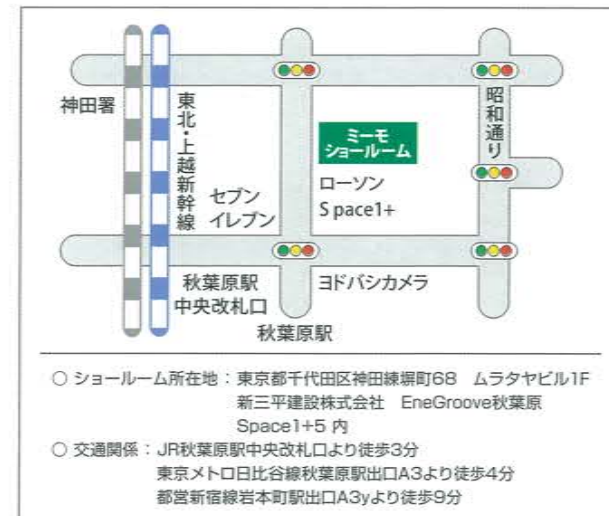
神田署

東北・上越新幹線

セブンイレブン

ミーモ
ショールーム

ローソン
S pace1+

昭和通り

秋葉原駅
中央改札口

ヨドバシカメラ

秋葉原駅

○ ショールーム所在地：東京都千代田区神田練塀町68　ムラタヤビル1F
新三平建設株式会社　EneGroove秋葉原
Space1+5 内

○ 交通関係：JR秋葉原駅中央改札口より徒歩3分
東京メトロ日比谷線秋葉原駅出口A3より徒歩4分
都営新宿線岩本町駅出口A3yより徒歩9分